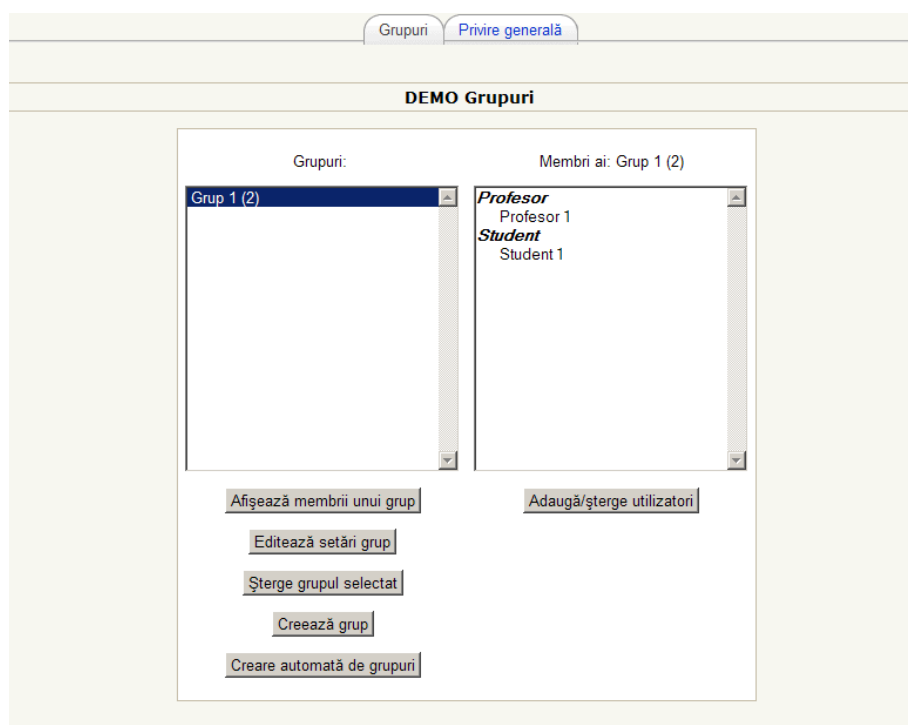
Grupuri Privire generală

DEMO Grupuri

Grupuri:

Grup 1 (2)

Membri ai: Grup 1 (2)

***Profesor***
Profesor 1
***Student***
Student 1

Afişează membrii unui grup

Adaugă/şterge utilizatori

Editează setări grup

Şterge grupul selectat

Creează grup

Creare automată de grupuri